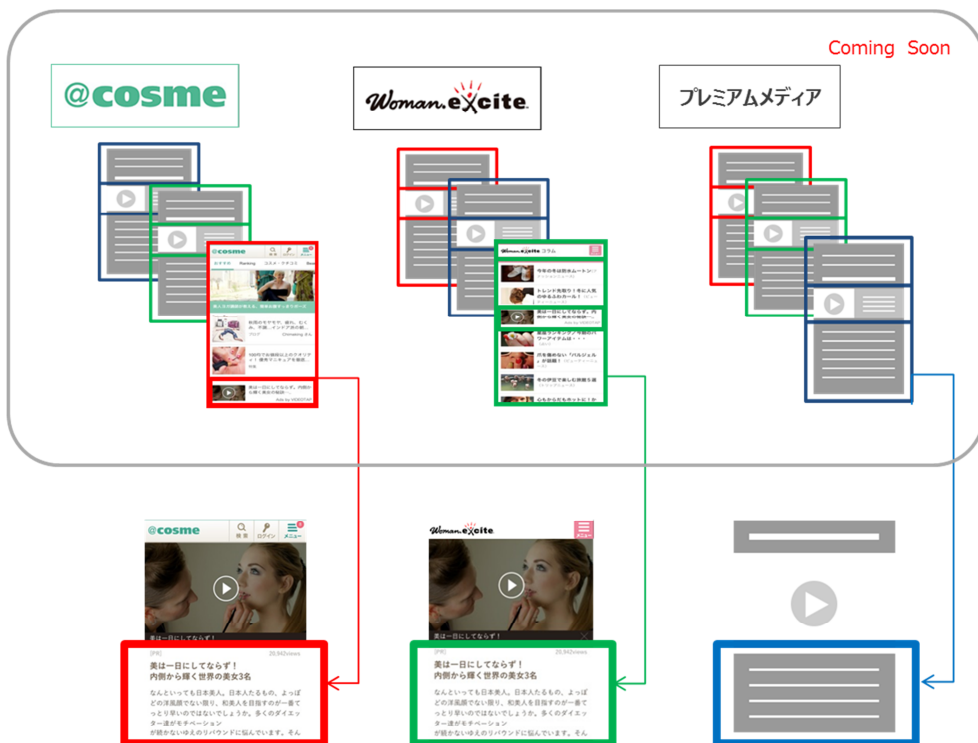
Coming Soon

@cosme

Woman.excite

プレミアムメディア

@cosme

検索 ログイン メニュー

美は一日にしてならず！

[PR] 29,942views

美は一日にしてならず！
内側から輝く世界の美女3名

なんといっても日本美人。日本人たるもの、よっぽどの洋風顔でない限り、和美人を目指すのが一番てっとり早いのではないでしょうか。多くのダイエッターがモチベーション
が続かないゆえのリバウンドに悩んでいます。そん

Woman.excite

メニュー

美は一日にしてならず！

[PR] 29,942views

美は一日にしてならず！
内側から輝く世界の美女3名

なんといっても日本美人。日本人たるもの、よっぽどの洋風顔でない限り、和美人を目指すのが一番てっとり早いのではないでしょうか。多くのダイエッターがモチベーション
が続かないゆえのリバウンドに悩んでいます。そん